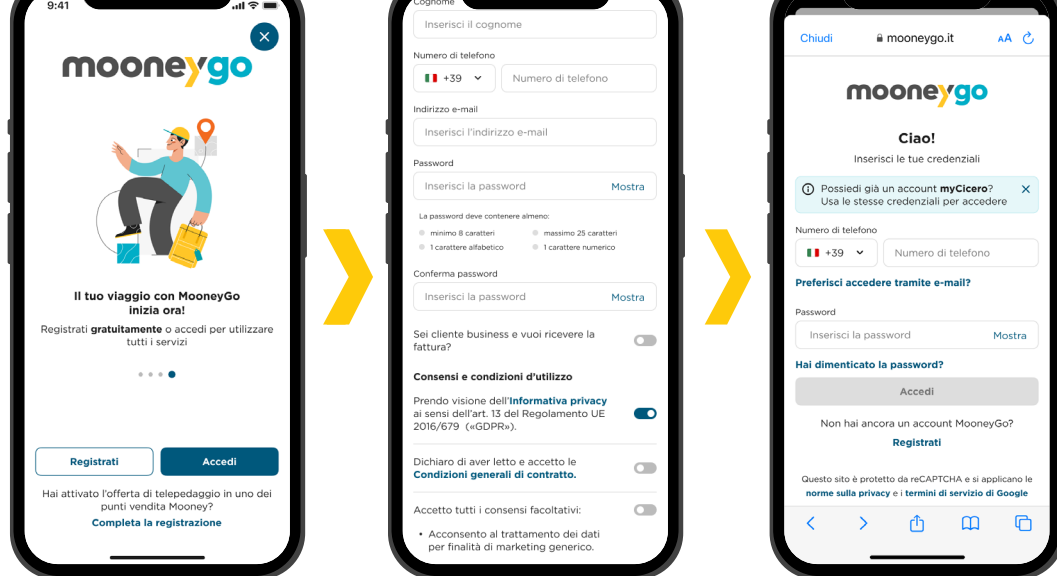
9:41

mooneygo

Il tuo viaggio con MooneyGo inizia ora!

Registrati gratuitamente o accedi per utilizzare tutti i servizi

Registrati

Accedi

Hai attivato l'offerta di telepedaggio in uno dei punti vendita Mooney?

Completa la registrazione

Cognome

Inserisci il cognome

Numero di telefono

+39

Numero di telefono

Indirizzo e-mail

Inserisci l'indirizzo e-mail

Password

Inserisci la password

Mostra

La password deve contenere almeno:

minimo 8 caratteri

massimo 25 caratteri

1 carattere alfabetico

1 carattere numerico

Conferma password

Inserisci la password

Mostra

Sei cliente business e vuoi ricevere la fattura?

Consensi e condizioni d'utilizzo

Prendo visione dell'Informativa privacy ai sensi dell'art. 13 del Regolamento UE 2016/679 («GDPR»).

Dichiaro di aver letto e accetto le Condizioni generali di contratto.

Accetto tutti i consensi facoltativi:

• Acconsento al trattamento dei dati per finalità di marketing generico.

Chiudi

mooneygo.it

AA

mooneygo

Ciao!

Inserisci le tue credenziali

Possiedi già un account myCicero? Usa le stesse credenziali per accedere

Numero di telefono

+39

Numero di telefono

Preferisci accedere tramite e-mail?

Password

Inserisci la password

Mostra

Hai dimenticato la password?

Accedi

Non hai ancora un account MooneyGo?

Registrati

Questo sito è protetto da reCAPTCHA e si applicano le norme sulla privacy e i termini di servizio di Google